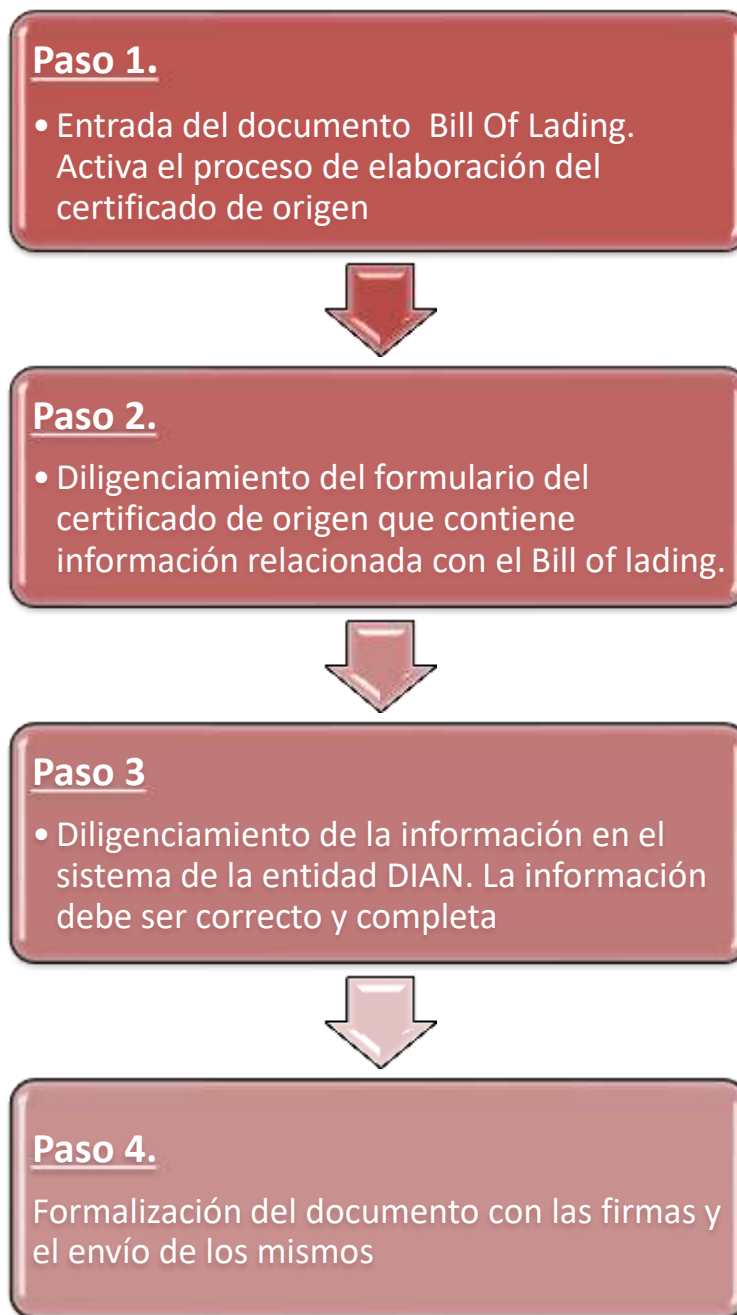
Paso 1.

• Entrada del documento Bill Of Lading. Activa el proceso de elaboración del certificado de origen

Paso 2.

• Diligenciamiento del formulario del certificado de origen que contiene información relacionada con el Bill of lading.

Paso 3

• Diligenciamiento de la información en el sistema de la entidad DIAN. La información debe ser correcto y completa

Paso 4.

Formalización del documento con las firmas y el envío de los mismos